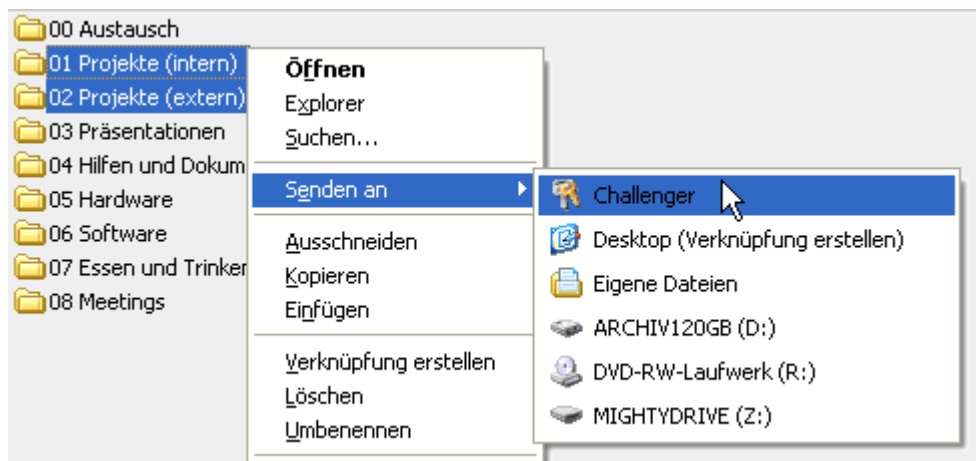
00 Austausch
01 Projekte (intern)
02 Projekte (extern)
03 Präsentationen
04 Hilfen und Dokum
05 Hardware
06 Software
07 Essen und Trinker
08 Meetings

Öffnen
Explorer
Suchen...
Senden an
Ausschneiden
Kopieren
Einfügen
Verknüpfung erstellen
Löschen
Umbenennen

Challenger
Desktop (Verknüpfung erstellen)
Eigene Dateien
ARCHIV120GB (D:)
DVD-RW-Laufwerk (R:)
MIGHTYDRIVE (Z:)